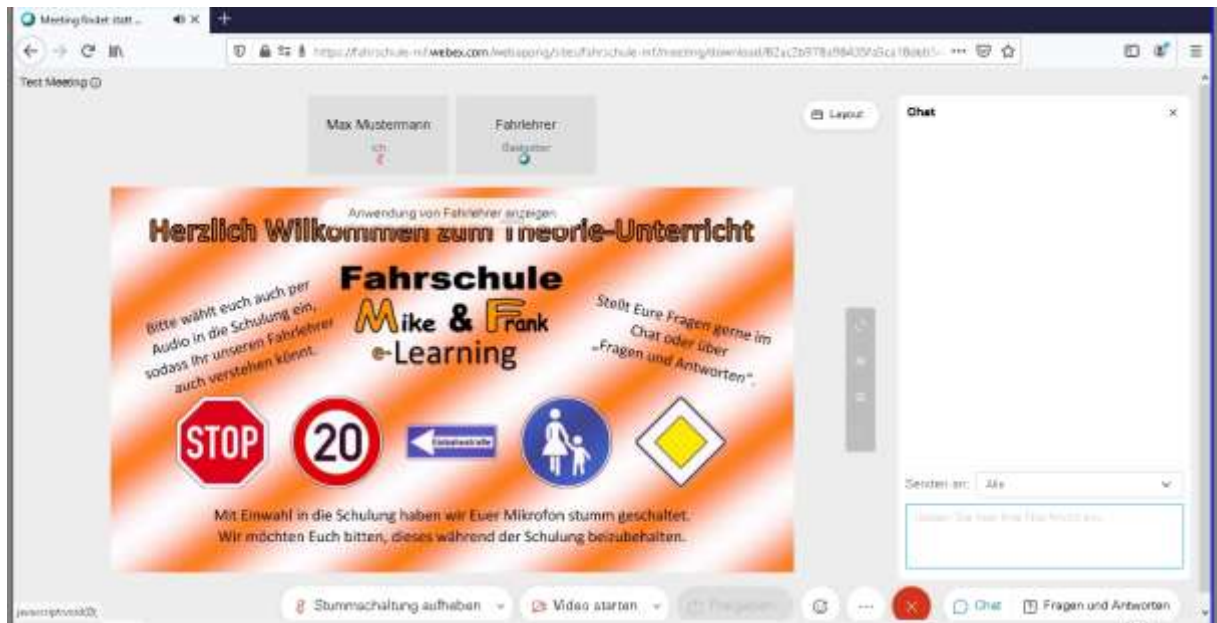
Meeting findet statt ...

https://fahrschule-mf.webex.com/webappng/sites/fahrschule-mf/meeting/download/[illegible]

Test Meeting

Max Mustermann
Ich

Fahrlehrer
Gastgeber

Layout

Chat

Anwendung von Fahrlehrer anzeigen

Herzlich Willkommen zum Theorie-Unterricht

Fahrschule
Mike & Frank
e-Learning

Bitte wählt euch auch per Audio in die Schulung ein, sodass Ihr unseren Fahrlehrer auch verstehen könnt.

Stellt Eure Fragen gerne im Chat oder über „Fragen und Antworten".

STOP

20

Einbahnstraße

Mit Einwahl in die Schulung haben wir Euer Mikrofon stumm geschaltet.
Wir möchten Euch bitten, dieses während der Schulung beizubehalten.

Senden an: Alle

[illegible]

javascript:void(0);

Stummschaltung aufheben

Video starten

Freigeben

Chat

Fragen und Antworten